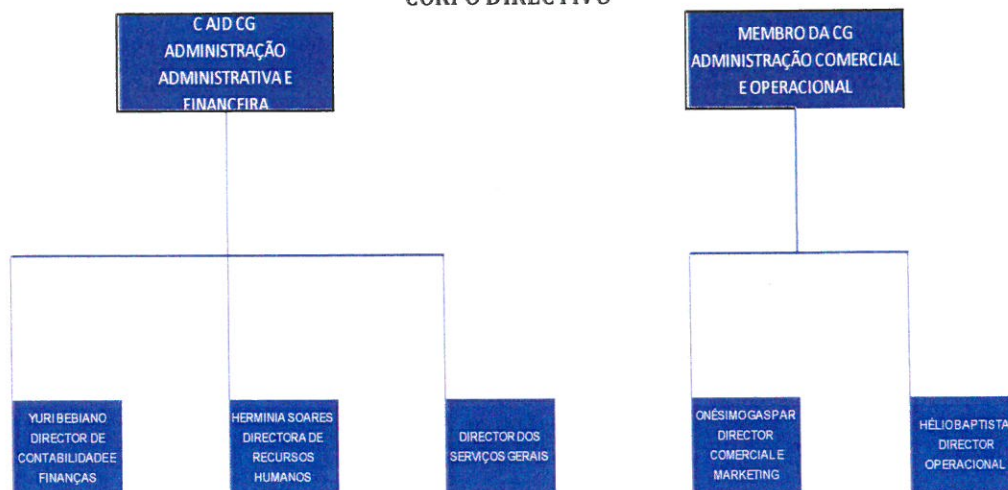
CORPO DIRECTIVO

C AJD CG ADMINISTRAÇÃO ADMINISTRATIVA E FINANCEIRA

MEMBRO DA CG ADMINISTRAÇÃO COMERCIAL E OPERACIONAL

YURI BEBIANO DIRECTOR DE CONTABILIDADEE FINANÇAS

HERMINIA SOARES DIRECTORA DE RECURSOS HUMANOS

DIRECTOR DOS SERVIÇOS GERAIS

ONÉSIMOGASPAR DIRECTOR COMERCIAL E MARKETING

HÉLIOBAPTISTA DIRECTOR OPERACIONAL